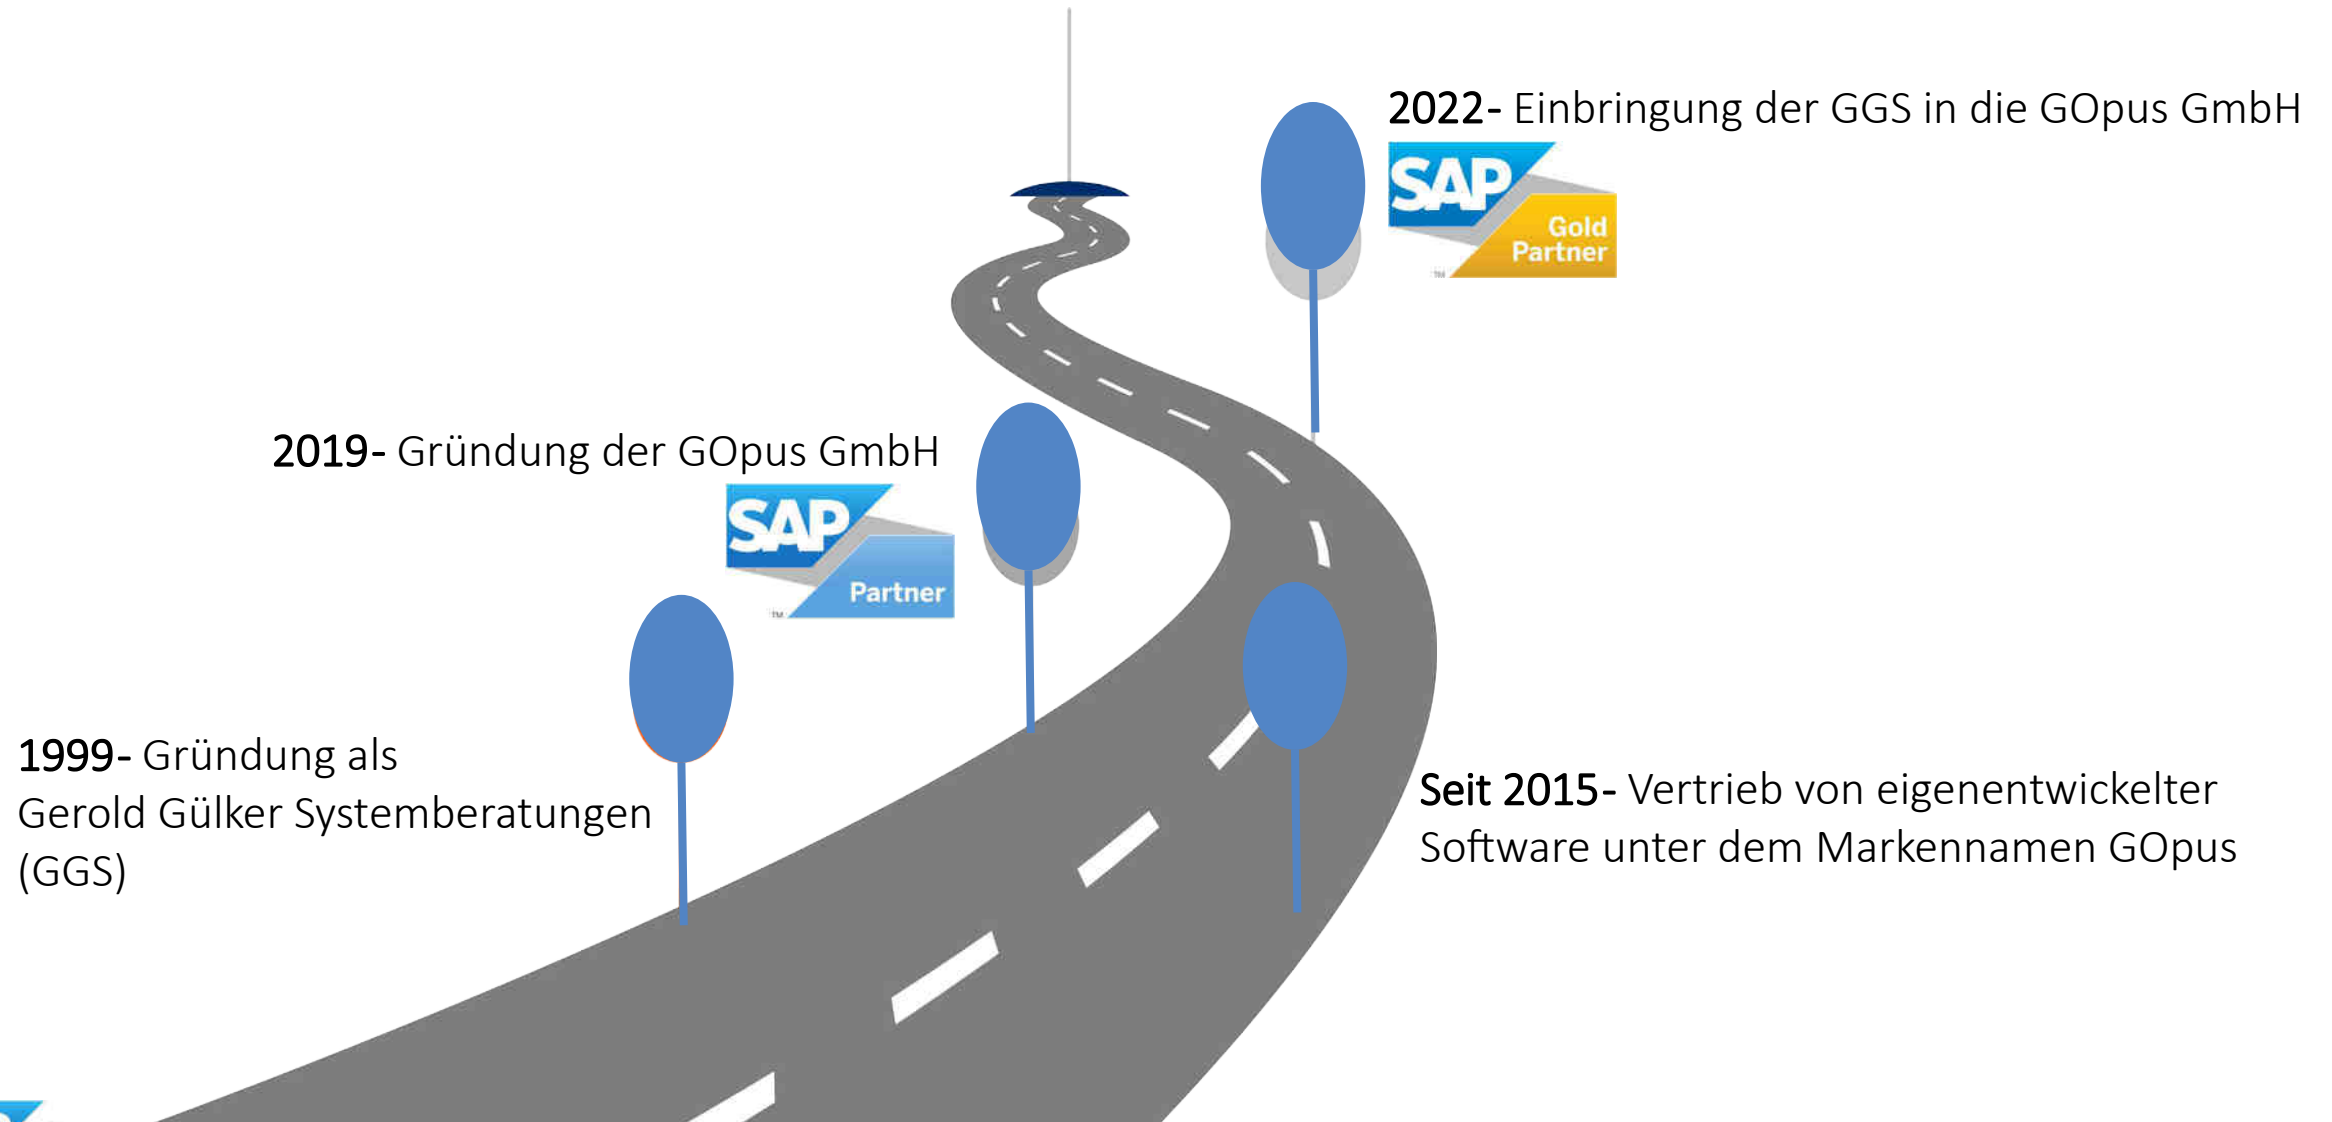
2022- Einbringung der GGS in die GOpus GmbH

SAP Gold Partner

2019- Gründung der GOpus GmbH

SAP Partner

1999- Gründung als Gerold Gülker Systemberatungen (GGS)

Seit 2015- Vertrieb von eigenentwickelter Software unter dem Markennamen GOpus